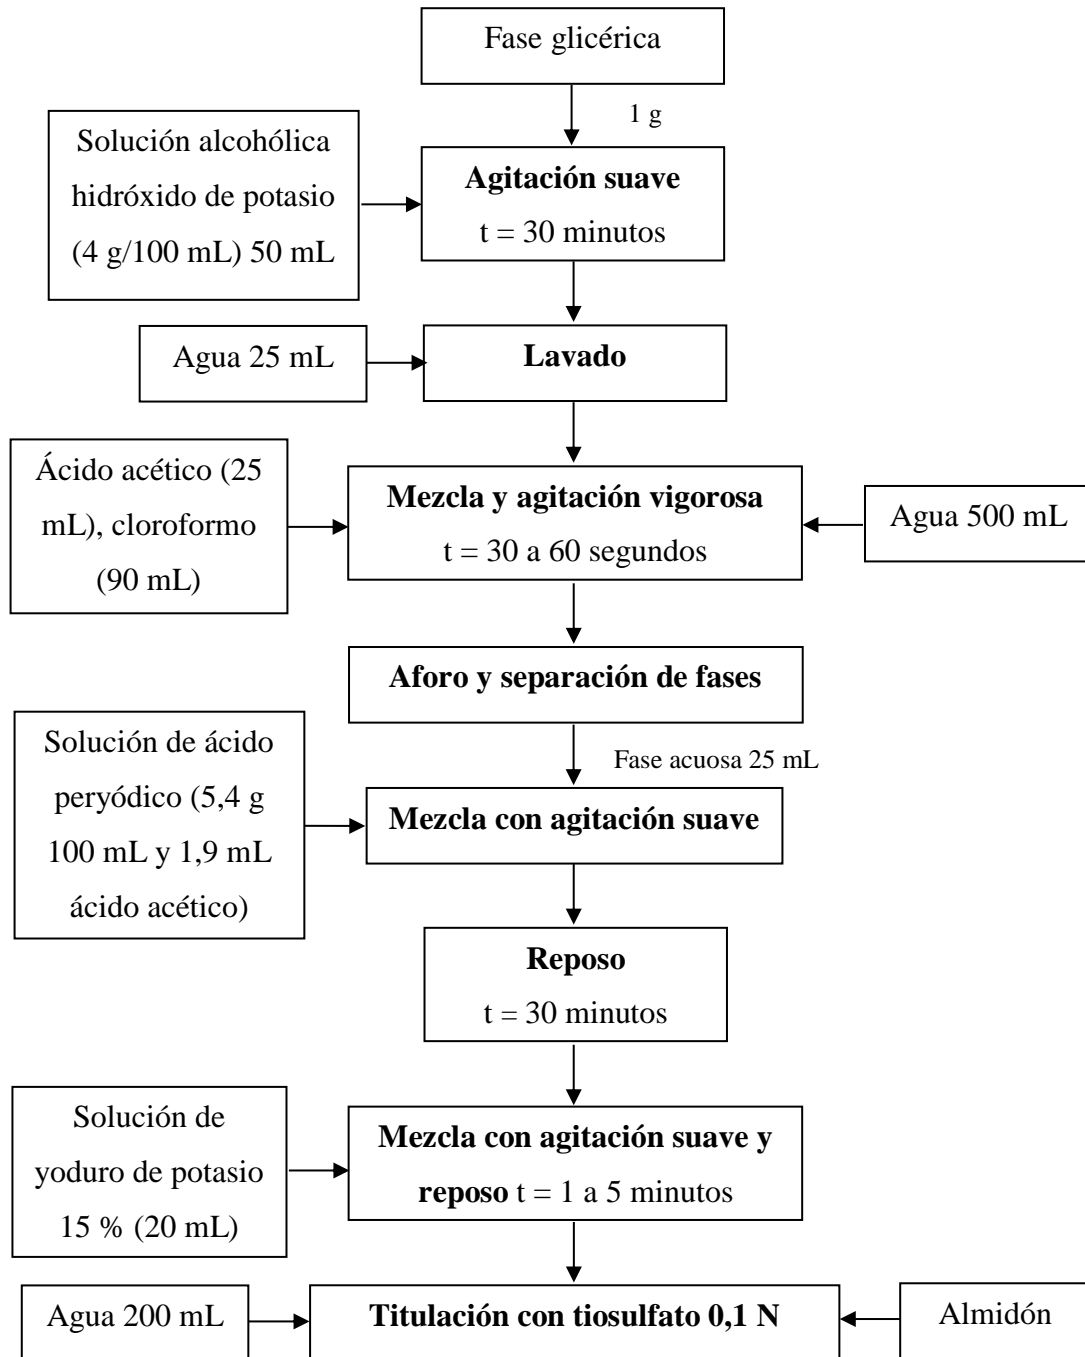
Fase glicérica

1 g

Solución alcohólica hidróxido de potasio (4 g/100 mL) 50 mL

**Agitación suave**
t = 30 minutos

Agua 25 mL

**Lavado**

Ácido acético (25 mL), cloroformo (90 mL)

**Mezcla y agitación vigorosa**
t = 30 a 60 segundos

Agua 500 mL

**Aforo y separación de fases**

Fase acuosa 25 mL

Solución de ácido peryódico (5,4 g 100 mL y 1,9 mL ácido acético)

**Mezcla con agitación suave**

**Reposo**
t = 30 minutos

Solución de yoduro de potasio 15 % (20 mL)

**Mezcla con agitación suave y reposo** t = 1 a 5 minutos

Agua 200 mL

**Titulación con tiosulfato 0,1 N**

Almidón